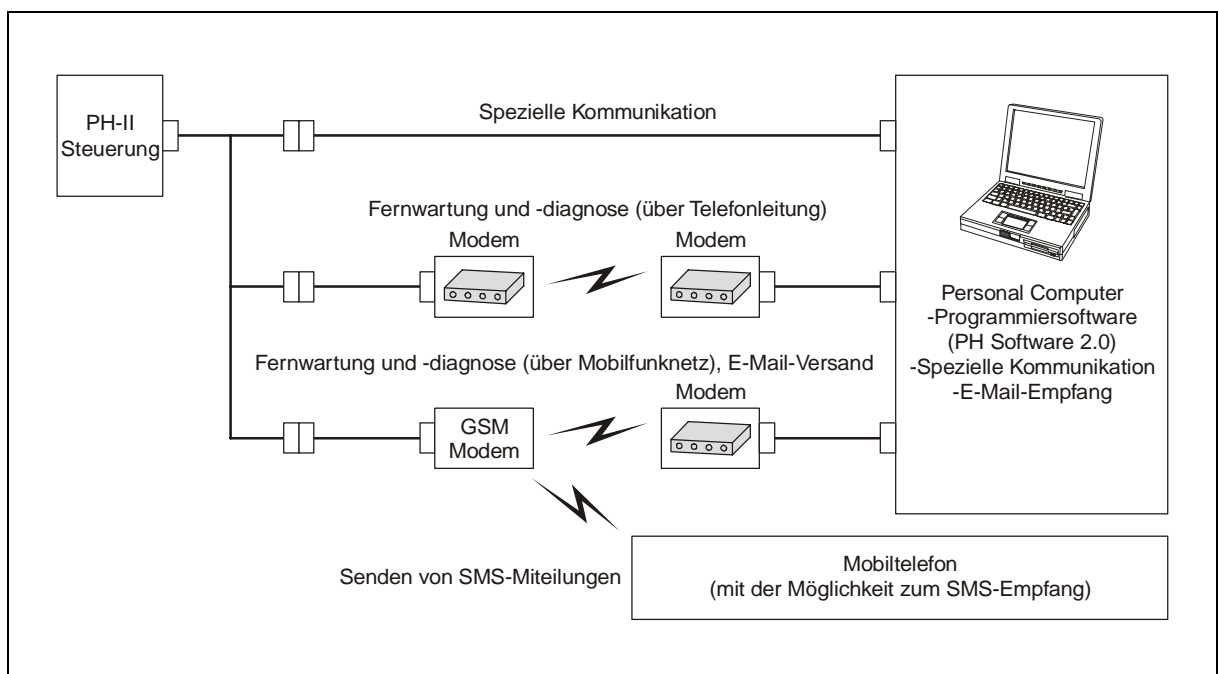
PH-II Steuerung

Spezielle Kommunikation

Fernwartung und -diagnose (über Telefonleitung)

Modem

Modem

Personal Computer
-Programmiersoftware
(PH Software 2.0)
-Spezielle Kommunikation
-E-Mail-Empfang

Fernwartung und -diagnose (über Mobilfunknetz), E-Mail-Versand

Modem

GSM Modem

Senden von SMS-Miteilungen

Mobiltelefon
(mit der Möglichkeit zum SMS-Empfang)